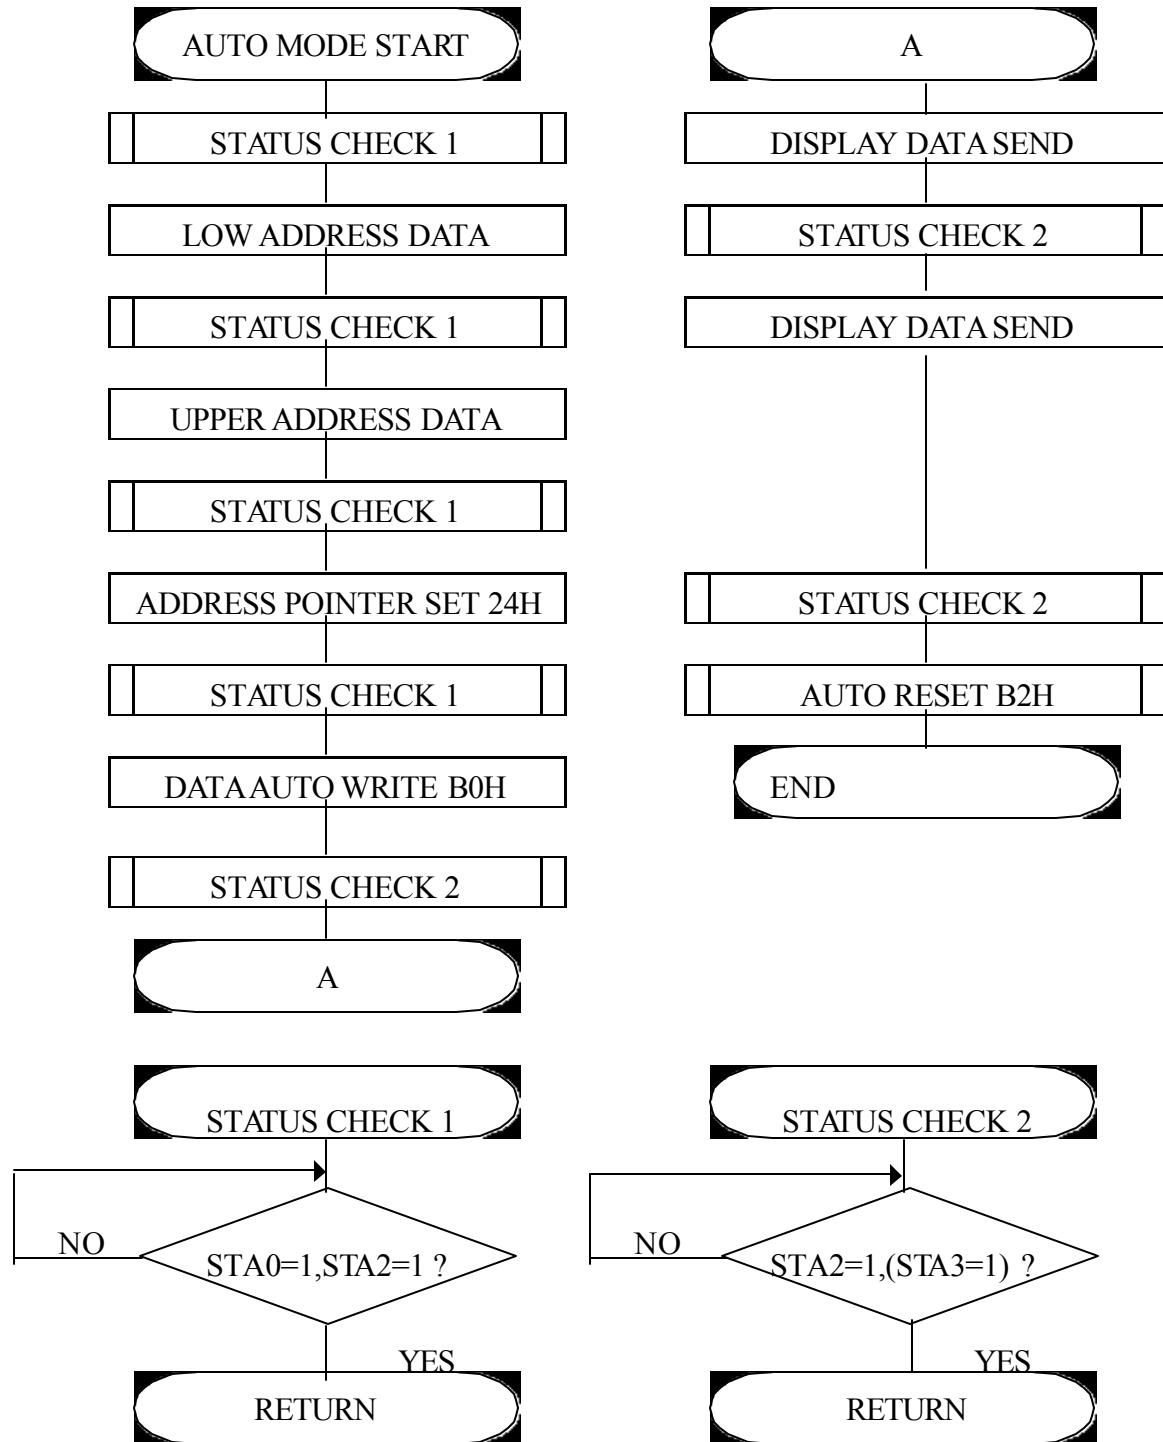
AUTO MODE START

STATUS CHECK 1

LOW ADDRESS DATA

STATUS CHECK 1

UPPER ADDRESS DATA

STATUS CHECK 1

ADDRESS POINTER SET 24H

STATUS CHECK 1

DATA AUTO WRITE B0H

STATUS CHECK 2

A

A

DISPLAY DATA SEND

STATUS CHECK 2

DISPLAY DATA SEND

STATUS CHECK 2

AUTO RESET B2H

END

STATUS CHECK 1

NO

STA0=1,STA2=1 ?

YES

RETURN

STATUS CHECK 2

NO

STA2=1,(STA3=1) ?

YES

RETURN